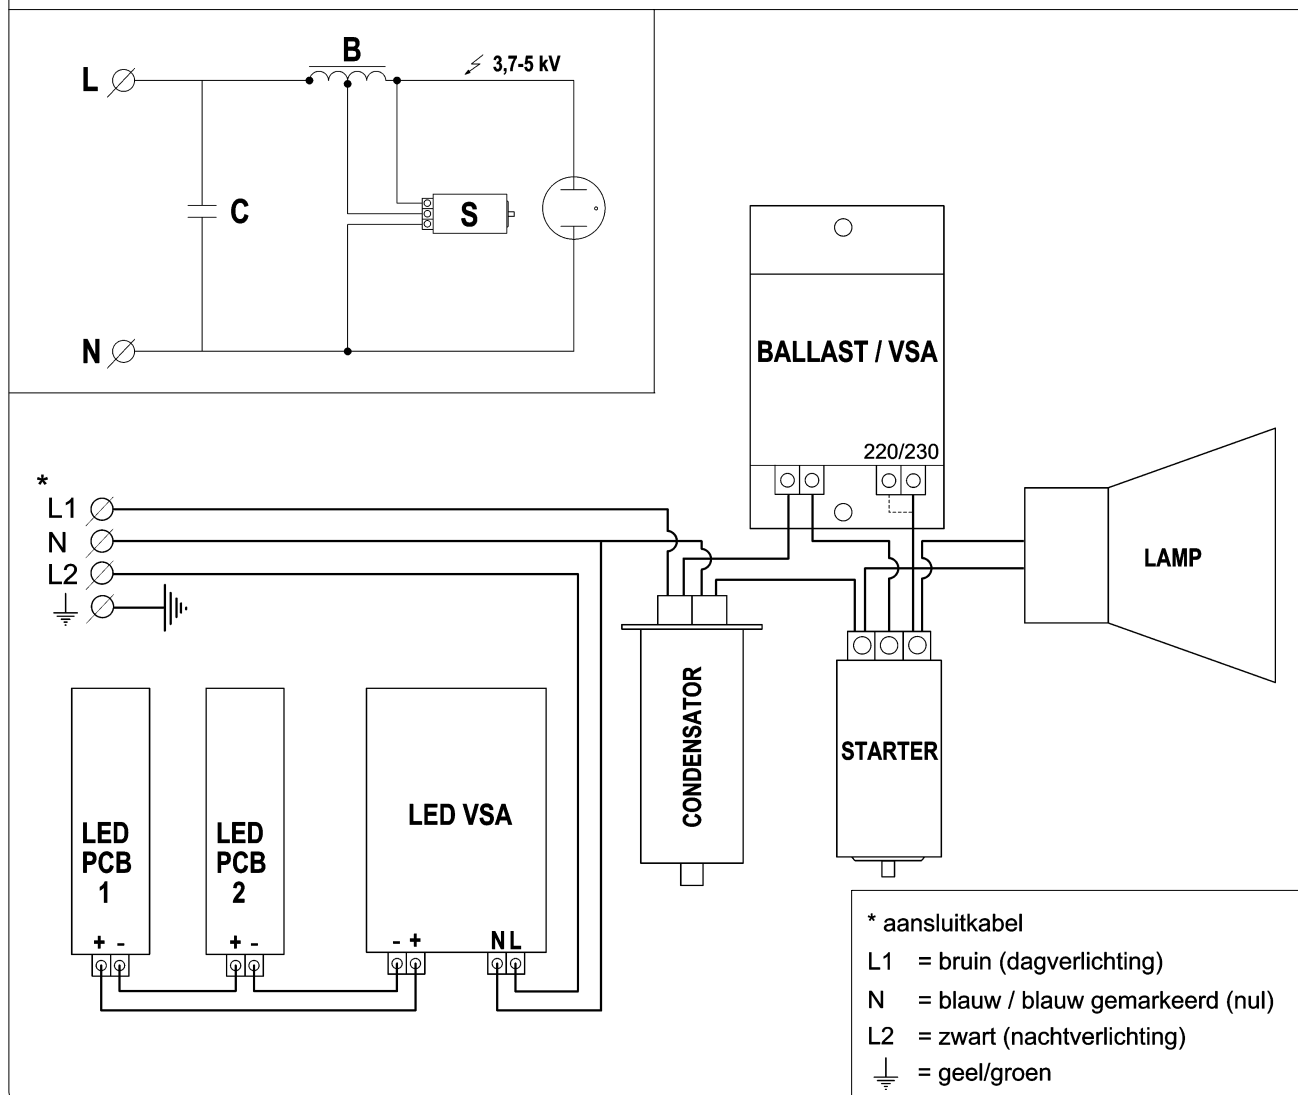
L

B

3,7-5 kV

C

S

N

BALLAST / VSA

220/230

*
L1
N
L2

LAMP

CONDENSATOR

STARTER

LED PCB 1
+ -

LED PCB 2
+ -

LED VSA
- +
N L

* aansluitkabel
L1 = bruin (dagverlichting)
N = blauw / blauw gemarkeerd (nul)
L2 = zwart (nachtverlichting)
= geel/groen